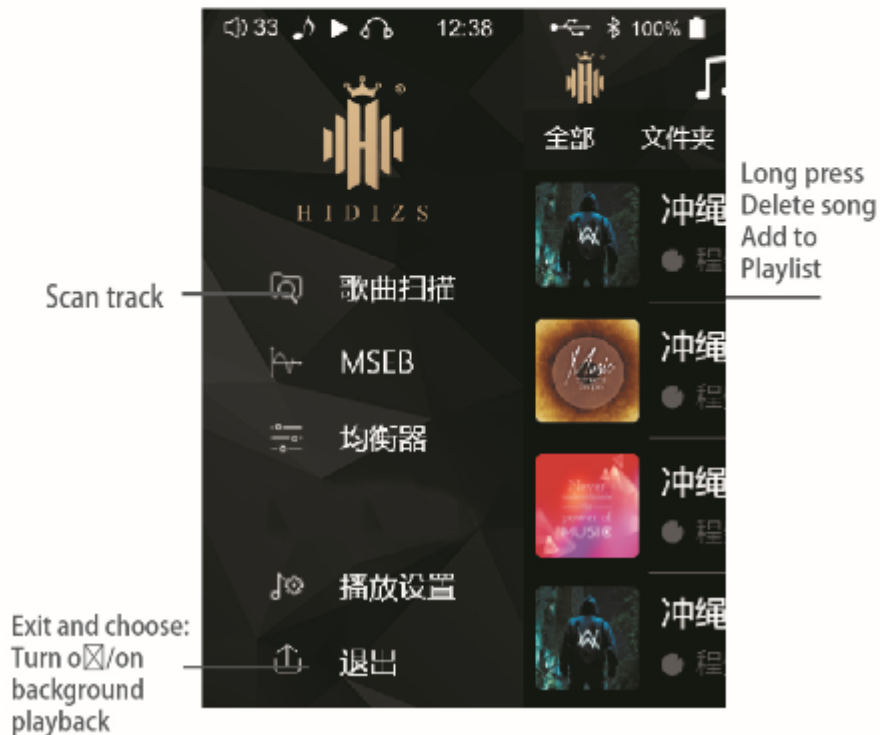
33 12:38 100%

HIDIZS

全部 文件夹

Long press
Delete song
Add to
Playlist

Scan track

歌曲扫描

MSEB

均衡器

冲绳
程

冲绳
程

冲绳
程

冲绳
程

播放设置

Exit and choose:
Turn o⊠/on
background
playback

退出